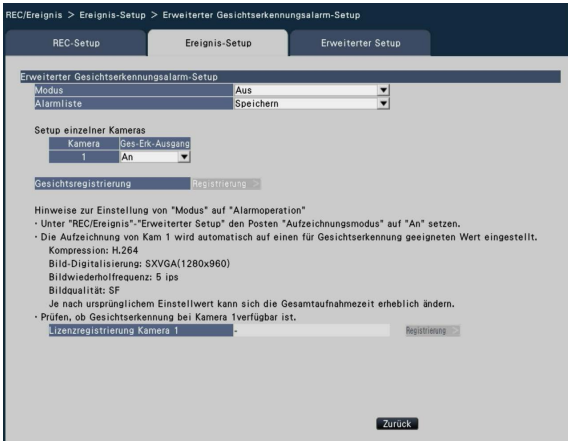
REC/Ereignis > Ereignis-Setup > Erweiterter Gesichtserkennungsalarm-Setup

REC-Setup | Ereignis-Setup | Erweiterter Setup

Erweiterter Gesichtserkennungsalarm-Setup

| Modus | Aus |
|---|---|
| Alarmliste | Speichern |

Setup einzelner Kameras

| Kamera | Ges-Erk-Ausgang |
|---|---|
| 1 | An |

Gesichtsregistrierung Registrierung >

Hinweise zur Einstellung von "Modus" auf "Alarmoperation"
· Unter "REC/Ereignis"-"Erweiterter Setup" den Posten "Aufzeichnungsmodus" auf "An" setzen.
· Die Aufzeichnung von Kam 1 wird automatisch auf einen für Gesichtserkennung geeigneten Wert eingestellt.
Kompression: H.264
Bild-Digitalisierung: SXVGA(1280x960)
Bildwiederholfrequenz: 5 ips
Bildqualität: SF
Je nach ursprünglichem Einstellwert kann sich die Gesamtaufnahmezeit erheblich ändern.
· Prüfen, ob Gesichtserkennung bei Kamera 1verfügbar ist.

Lizenzregistrierung Kamera 1 - Registrierung >

Zurück